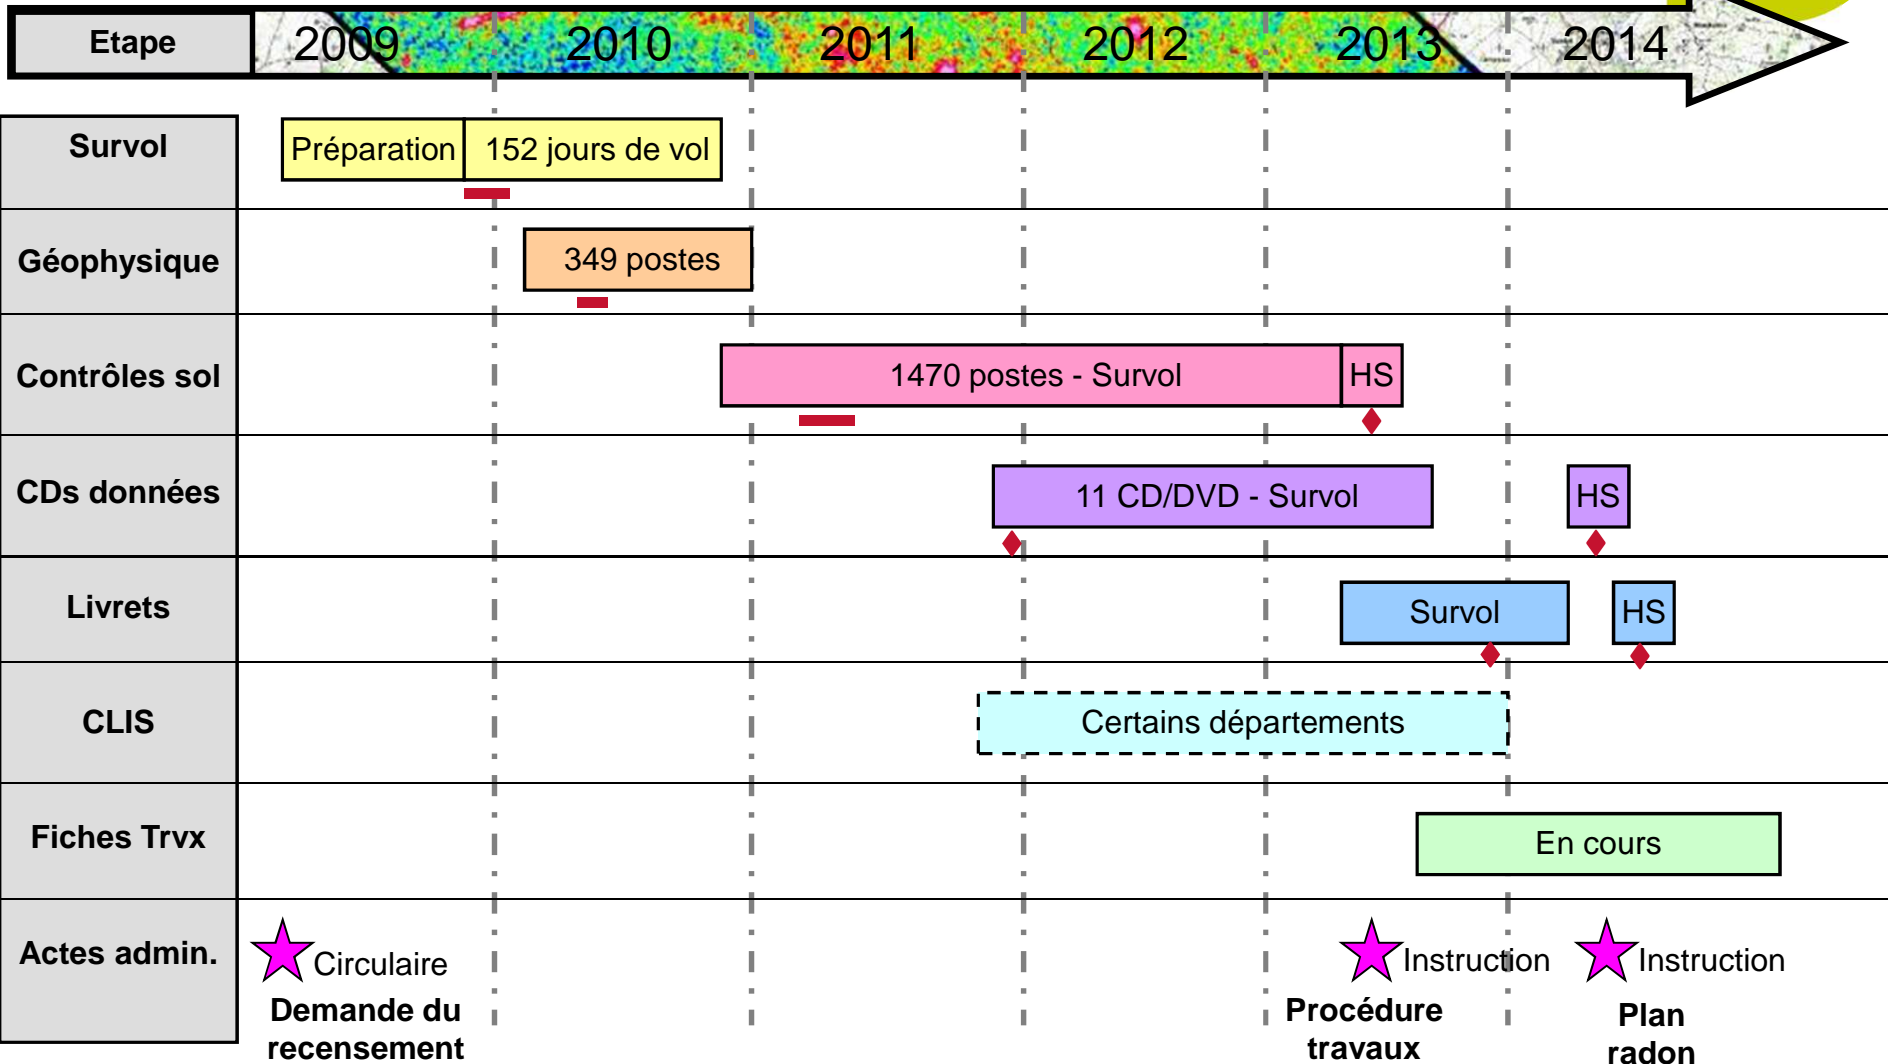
| Etape | 2009 | 2010 | 2011 | 2012 | 2013 | 2014 |
|---|---|---|---|---|---|---|

Survol
Préparation
152 jours de vol

Géophysique
349 postes

Contrôles sol
1470 postes - Survol
HS

CDs données
11 CD/DVD - Survol
HS

Livrets
Survol
HS

CLIS
Certains départements

Fiches Trvx
En cours

Actes admin.
Circulaire
Demande du recensement
Instruction
Procédure travaux
Instruction
Plan radon